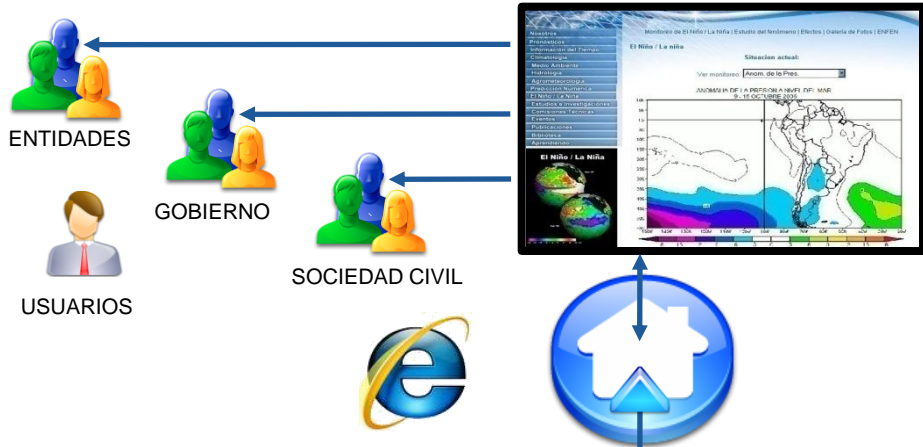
ENTIDADES

GOBIERNO

SOCIEDAD CIVIL

USUARIOS

Nosotros
Pronósticos
Información del Tiempo
Climatología
Medio Ambiente
Hidrología
Agrometeorología
Predicción Numérica
El Niño / La Niña
Estudios e Investigaciones
Comisiones Técnicas
Eventos
Publicaciones
Biblioteca
Aprendiendo

El Niño / La Niña

Monitoreo de El Niño / La Niña | Estudio del fenómeno | Efectos | Galería de Fotos | ENFEN

El Niño / La niña

Situacion actual:

Ver monitoreo: Anom. de la Pres.

ANOMALIA DE LA PRESION A NIVEL DEL MAR
9 - 15 OCTUBRE 2005